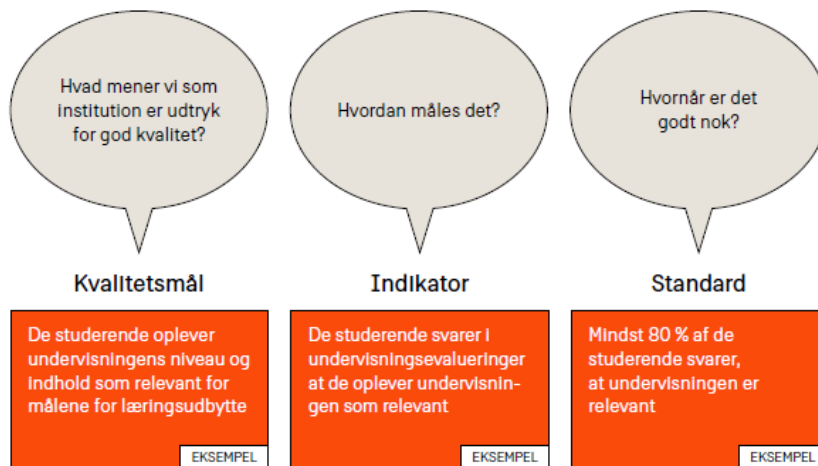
Hvad mener vi som institution er udtryk for god kvalitet?

Hvordan måles det?

Hvornår er det godt nok?

Kvalitetsmål

Indikator

Standard

De studerende oplever undervisningens niveau og indhold som relevant for målene for læringsudbytte

EKSEMPEL

De studerende svarer i undervisningsevalueringer at de oplever undervisningen som relevant

EKSEMPEL

Mindst 80 % af de studerende svarer, at undervisningen er relevant

EKSEMPEL